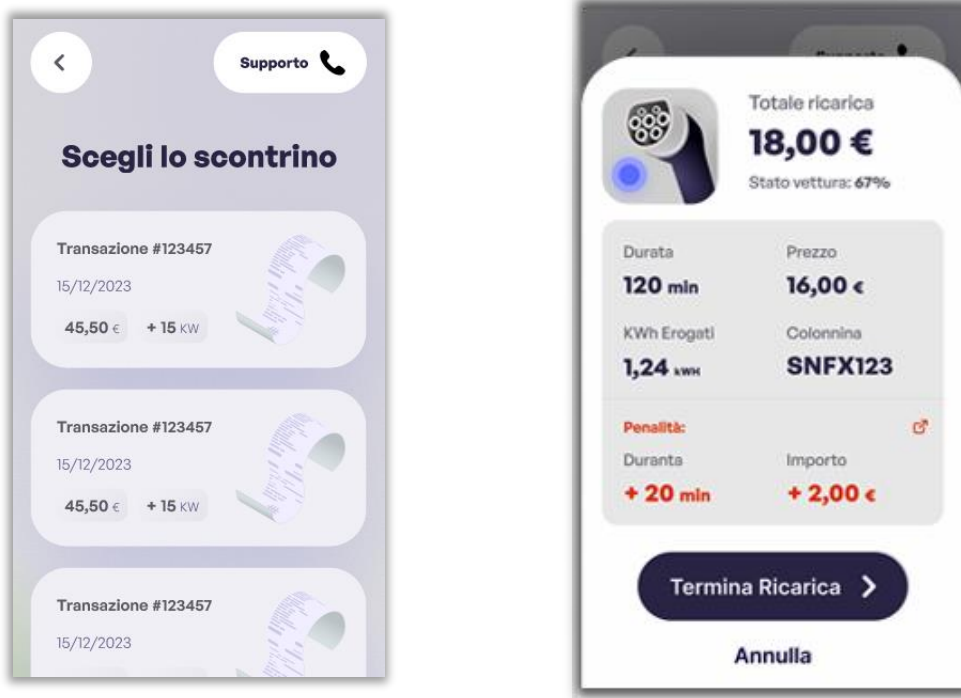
Supporto

Scegli lo scontrino

Transazione #123457
15/12/2023
45,50 € + 15 KW

Transazione #123457
15/12/2023
45,50 € + 15 KW

Transazione #123457
15/12/2023

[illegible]

Totale ricarica
18,00 €
Stato vettura: 67%

Durata
120 min

Prezzo
16,00 €

KWh Erogati
1,24 KWH

Colonnina
SNFX123

Penalità:

Duranta
+ 20 min

Importo
+ 2,00 €

Termina Ricarica

Annulla